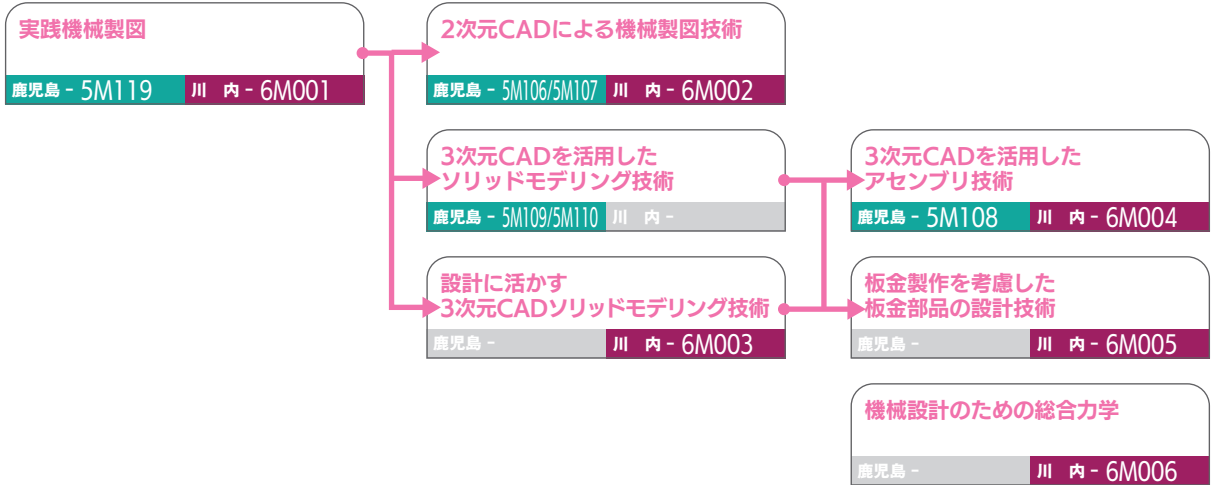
実践機械製図
鹿児島 - 5M119
川 内 - 6M001

2次元CADによる機械製図技術
鹿児島 - 5M106/5M107
川 内 - 6M002

3次元CADを活用したソリッドモデリング技術
鹿児島 - 5M109/5M110
川 内 -

設計に活かす3次元CADソリッドモデリング技術
鹿児島 -
川 内 - 6M003

3次元CADを活用したアセンブリ技術
鹿児島 - 5M108
川 内 - 6M004

板金製作を考慮した板金部品の設計技術
鹿児島 -
川 内 - 6M005

機械設計のための総合力学
鹿児島 -
川 内 - 6M006